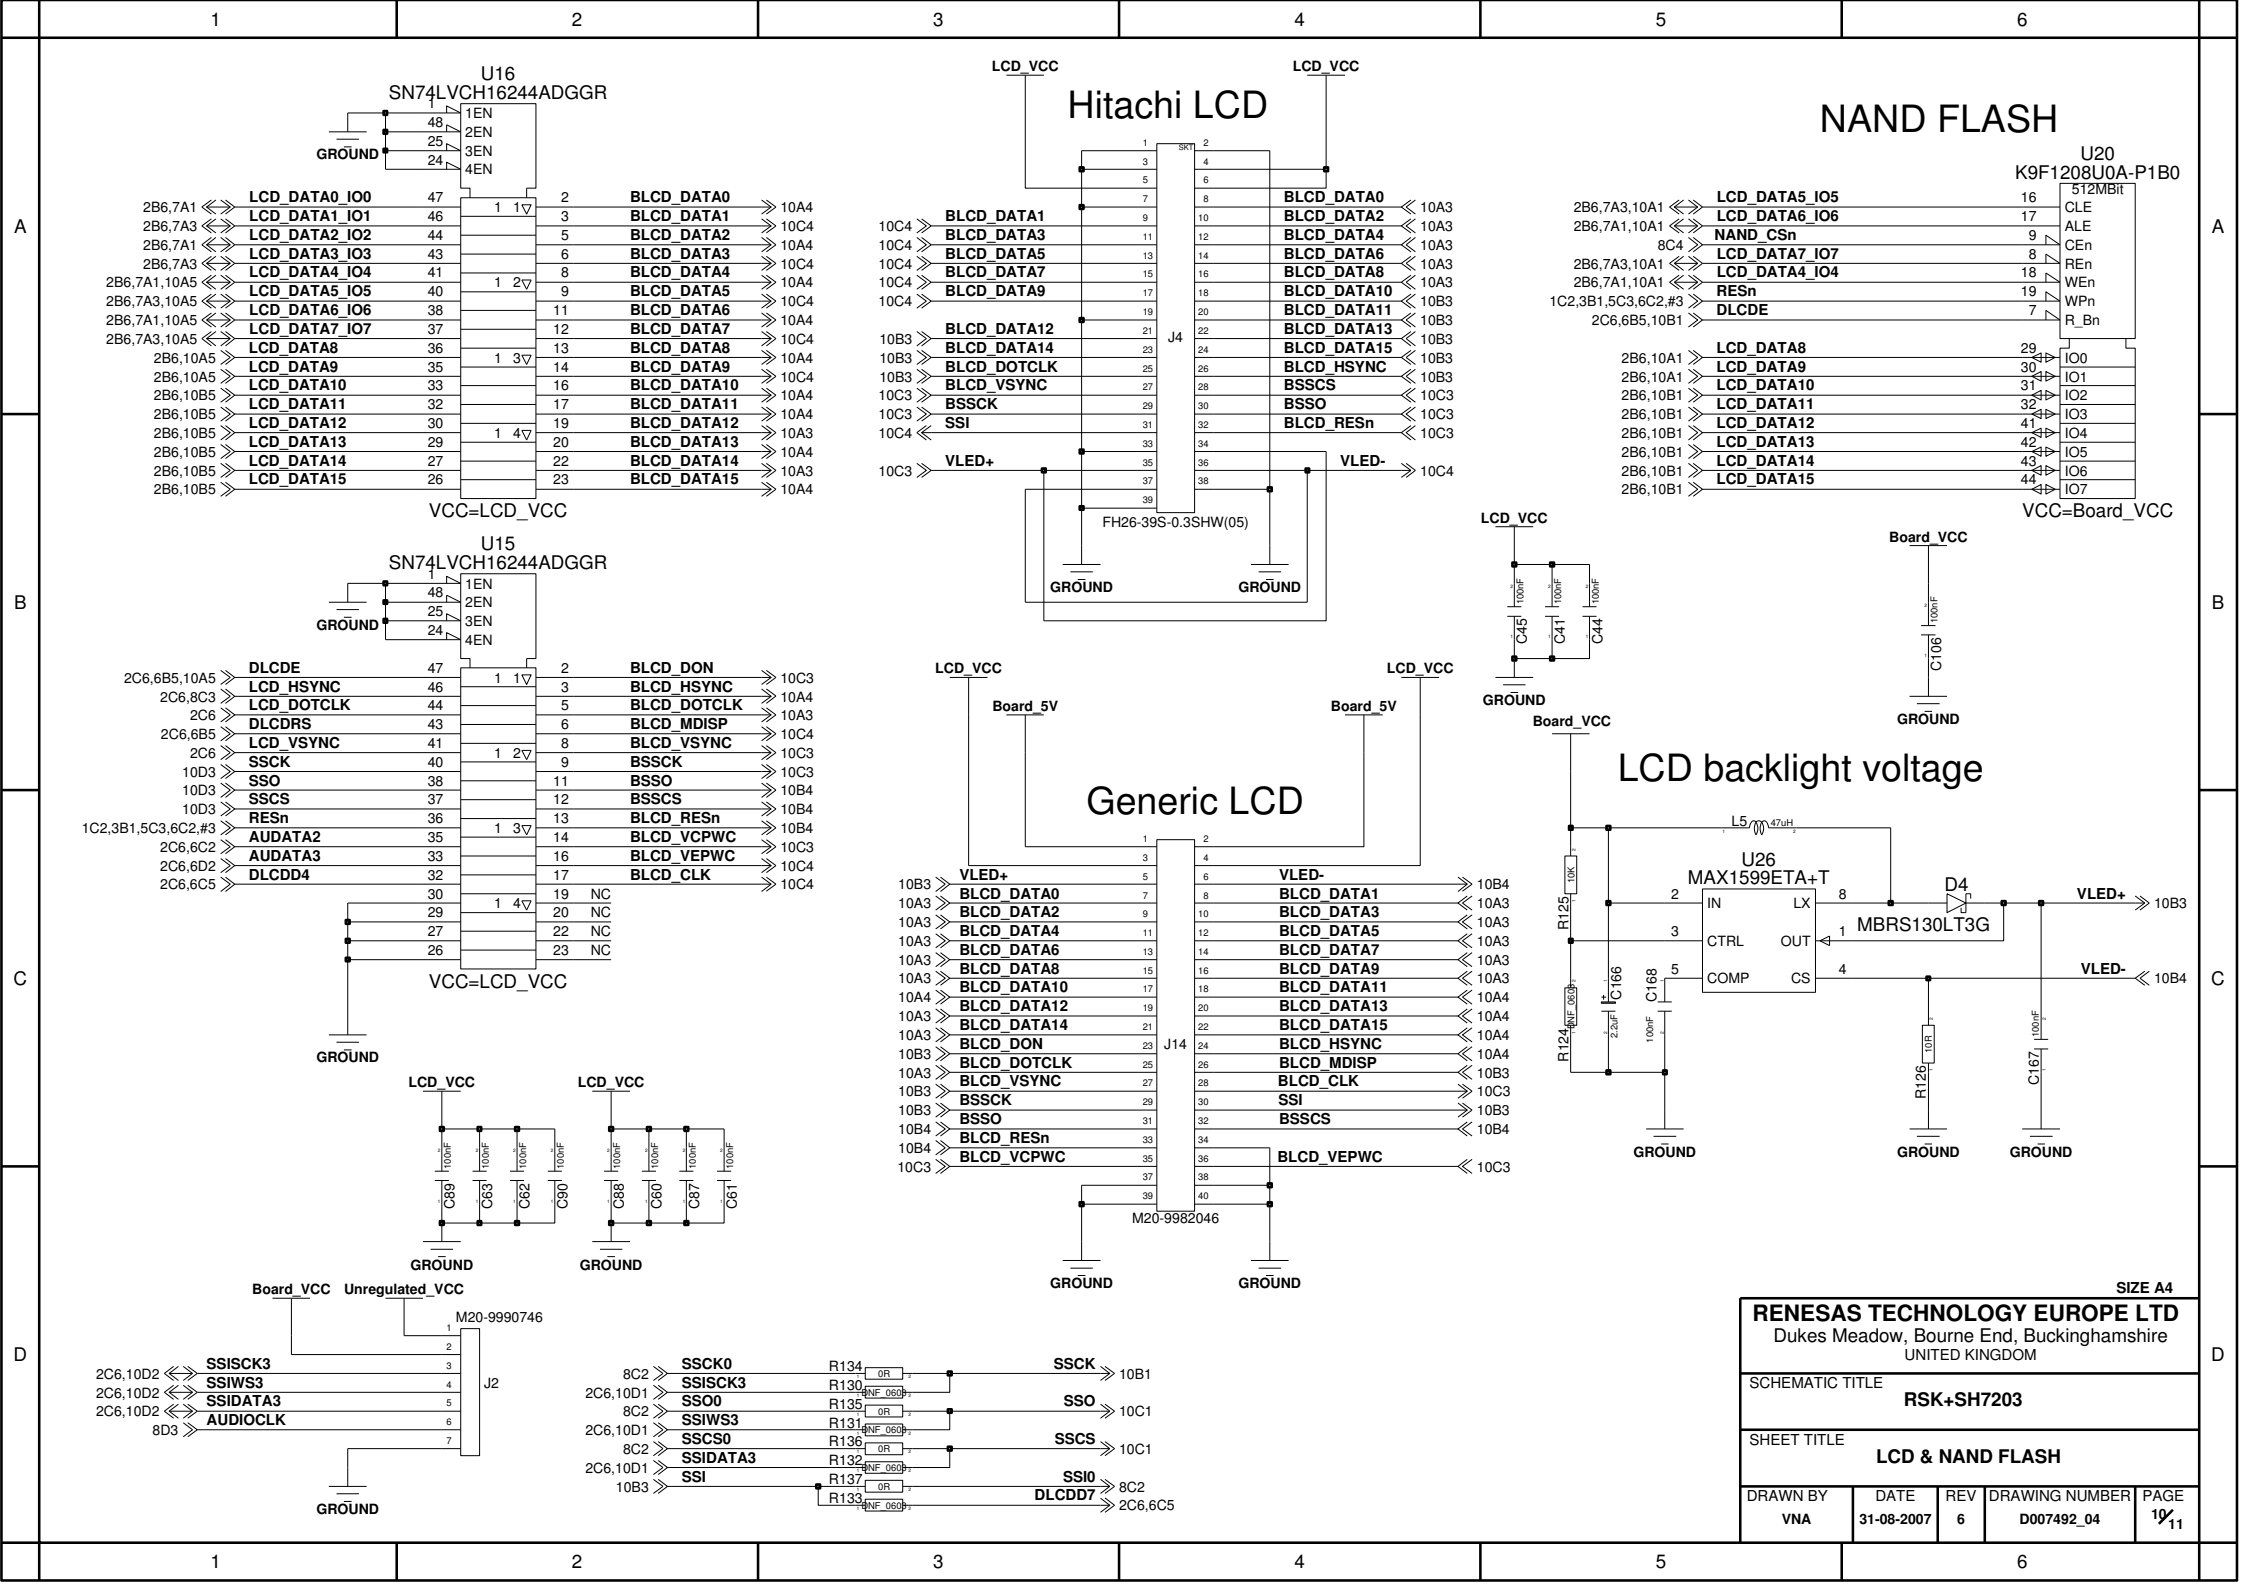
1 2 3 4 5 6

A

U16
SN74LVCH16244ADGGR
1 1EN
48 2EN
25 3EN
24 4EN
GROUND

2B6,7A1 LCD_DATA0_IO0 47 2 BLCD_DATA0 10A4
2B6,7A3 LCD_DATA1_IO1 46 3 BLCD_DATA1 10C4
2B6,7A1 LCD_DATA2_IO2 44 5 BLCD_DATA2 10A4
2B6,7A3 LCD_DATA3_IO3 43 6 BLCD_DATA3 10C4
2B6,7A1,10A5 LCD_DATA4_IO4 41 8 BLCD_DATA4 10A4
2B6,7A3,10A5 LCD_DATA5_IO5 40 9 BLCD_DATA5 10C4
2B6,7A1,10A5 LCD_DATA6_IO6 38 11 BLCD_DATA6 10A4
2B6,7A3,10A5 LCD_DATA7_IO7 37 12 BLCD_DATA7 10C4
2B6,10A5 LCD_DATA8 36 13 BLCD_DATA8 10A4
2B6,10A5 LCD_DATA9 35 14 BLCD_DATA9 10C4
2B6,10B5 LCD_DATA10 33 16 BLCD_DATA10 10A4
2B6,10B5 LCD_DATA11 32 17 BLCD_DATA11 10A4
2B6,10B5 LCD_DATA12 30 19 BLCD_DATA12 10A3
2B6,10B5 LCD_DATA13 29 20 BLCD_DATA13 10A4
2B6,10B5 LCD_DATA14 27 22 BLCD_DATA14 10A3
2B6,10B5 LCD_DATA15 26 23 BLCD_DATA15 10A4
VCC=LCD_VCC

LCD_VCC LCD_VCC
Hitachi LCD
10C4 BLCD_DATA1
10C4 BLCD_DATA3
10C4 BLCD_DATA5
10C4 BLCD_DATA7
10C4 BLCD_DATA9
10B3 BLCD_DATA12
10B3 BLCD_DATA14
10B3 BLCD_VSYNC
10C3 BSSCK
10C3 SSI
10C4 VLED+ 10C3
BLCD_DATA0 10A3
BLCD_DATA2 10A3
BLCD_DATA4 10A3
BLCD_DATA6 10A3
BLCD_DATA8 10A3
BLCD_DATA10 10B3
BLCD_DATA11 10B3
BLCD_DATA13 10B3
BLCD_DATA15 10B3
BLCD_HSYNC 10B3
BSSCS 10C3
BSSO 10C3
BLCD_RESn 10C3
VLED- 10C4
J4
FH26-39S-0.3SHW(05)
GROUND GROUND

NAND FLASH
U20
K9F1208U0A-P1B0
512MBit
2B6,7A3,10A1 LCD_DATA5_IO5 16 CLE
2B6,7A1,10A1 LCD_DATA6_IO6 17 ALE
8C4 NAND_CSn 9 CEn
2B6,7A3,10A1 LCD_DATA7_IO7 8 REn
2B6,7A1,10A1 LCD_DATA4_IO4 18 WEn
1C2,3B1,5C3,6C2,#3 RESn 19 WPn
2C6,6B5,10B1 DLCDE 7 R_Bn
2B6,10A1 LCD_DATA8 29 IO0
2B6,10A1 LCD_DATA9 30 IO1
2B6,10B1 LCD_DATA10 31 IO2
2B6,10B1 LCD_DATA11 32 IO3
2B6,10B1 LCD_DATA12 41 IO4
2B6,10B1 LCD_DATA13 42 IO5
2B6,10B1 LCD_DATA14 43 IO6
2B6,10B1 LCD_DATA15 44 IO7
VCC=Board_VCC

B

U15
SN74LVCH16244ADGGR
1EN 2EN 3EN 4EN
GROUND
2C6,6B5,10A5 DLCDE 47 2 BLCD_DON 10C3
2C6,8C3 LCD_HSYNC 46 3 BLCD_HSYNC 10A4
2C6 LCD_DOTCLK 44 5 BLCD_DOTCLK 10A3
2C6,6B5 DLCDRS 43 6 BLCD_MDISP 10C4
2C6 LCD_VSYNC 41 8 BLCD_VSYNC 10C3
10D3 SSCK 40 9 BSSCK 10C3
10D3 SSO 38 11 BSSO 10B4
10D3 SSCS 37 12 BSSCS 10B4
1C2,3B1,5C3,6C2,#3 RESn 36 13 BLCD_RESn 10B4
2C6,6C2 AUDATA2 35 14 BLCD_VCPWC 10C3
2C6,6D2 AUDATA3 33 16 BLCD_VEPWC 10C4
2C6,6C5 DLCDD4 32 17 BLCD_CLK 10C4
30 19 NC
29 20 NC
27 22 NC
26 23 NC
VCC=LCD_VCC
GROUND

LCD_VCC
100nF 100nF 100nF
C45 C41 C44
GROUND
Board_VCC
100nF
C106
GROUND

C

LCD_VCC LCD_VCC
Board_5V Board_5V
Generic LCD
10B3 VLED+
10A3 BLCD_DATA0
10A3 BLCD_DATA2
10A3 BLCD_DATA4
10A3 BLCD_DATA6
10A3 BLCD_DATA8
10A4 BLCD_DATA10
10A3 BLCD_DATA12
10A3 BLCD_DATA14
10B3 BLCD_DON
10A3 BLCD_DOTCLK
10B3 BLCD_VSYNC
10B3 BSSCK
10B4 BSSO
10B4 BLCD_RESn
10C3 BLCD_VCPWC
VLED- 10B4
BLCD_DATA1 10A3
BLCD_DATA3 10A3
BLCD_DATA5 10A3
BLCD_DATA7 10A3
BLCD_DATA9 10A3
BLCD_DATA11 10A4
BLCD_DATA13 10A4
BLCD_DATA15 10A4
BLCD_HSYNC 10A4
BLCD_MDISP 10B3
BLCD_CLK 10C3
SSI 10B3
BSSCS 10B4
BLCD_VEPWC 10C3
J14
M20-9982046
GROUND GROUND

Board_VCC
LCD backlight voltage
L5 47uH
U26
MAX1599ETA+T
2 IN LX 8
3 CTRL OUT 1
5 COMP CS 4
D4
MBRS130LT3G
VLED+ 10B3
VLED- 10B4
R125 10K
R124 NF_0603
C166 2.2uF
C168 100nF
R126 10R
C167 100nF
GROUND GROUND GROUND

LCD_VCC LCD_VCC
100nF 100nF 100nF 100nF 100nF 100nF 100nF 100nF
C89 C63 C62 C90 C88 C60 C87 C61
GROUND GROUND

D

Board_VCC Unregulated_VCC
M20-9990746
J2
2C6,10D2 SSISCK3
2C6,10D2 SSIWS3
2C6,10D2 SSIDATA3
8D3 AUDIOCLK
GROUND

8C2 SSCK0 R134 0R SSCK 10B1
2C6,10D1 SSISCK3 R130 NF_0603
8C2 SSO0 R135 0R SSO 10C1
2C6,10D1 SSIWS3 R131 NF_0603
8C2 SSCS0 R136 0R SSCS 10C1
2C6,10D1 SSIDATA3 R132 NF_0603
10B3 SSI R137 0R SSI0 8C2
R133 NF_0603 DLCDD7 2C6,6C5

SIZE A4
RENESAS TECHNOLOGY EUROPE LTD
Dukes Meadow, Bourne End, Buckinghamshire
UNITED KINGDOM
SCHEMATIC TITLE
RSK+SH7203
SHEET TITLE
LCD & NAND FLASH
DRAWN BY VNA
DATE 31-08-2007
REV 6
DRAWING NUMBER D007492_04
PAGE 10/11

1 2 3 4 5 6